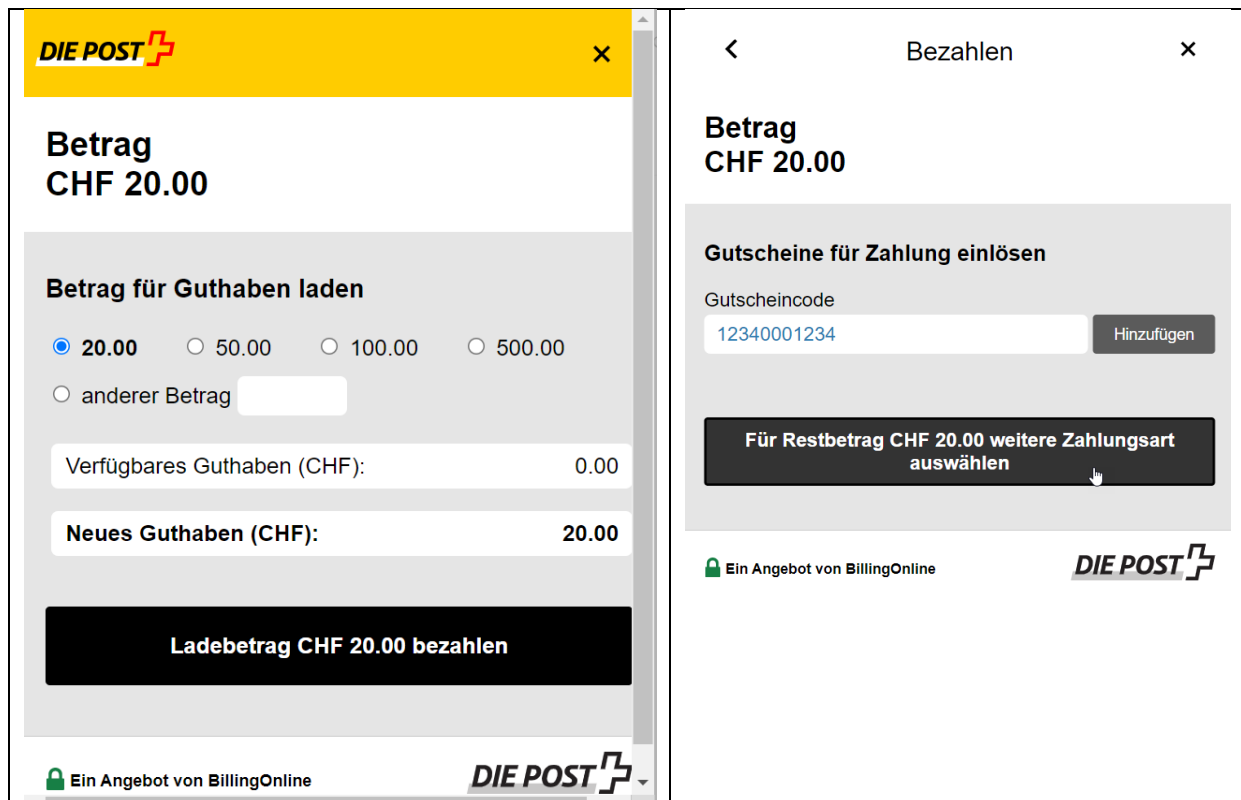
DIE POST

×

Betrag
CHF 20.00

Betrag für Guthaben laden

20.00 50.00 100.00 500.00

anderer Betrag

| Verfügbares Guthaben (CHF): | 0.00 |
|---|---|
| **Neues Guthaben (CHF):** | **20.00** |

Ladebetrag CHF 20.00 bezahlen

Ein Angebot von BillingOnline

DIE POST

Bezahlen

×

Betrag
CHF 20.00

Gutscheine für Zahlung einlösen

Gutscheincode

12340001234

Hinzufügen

Für Restbetrag CHF 20.00 weitere Zahlungsart auswählen

Ein Angebot von BillingOnline

DIE POST